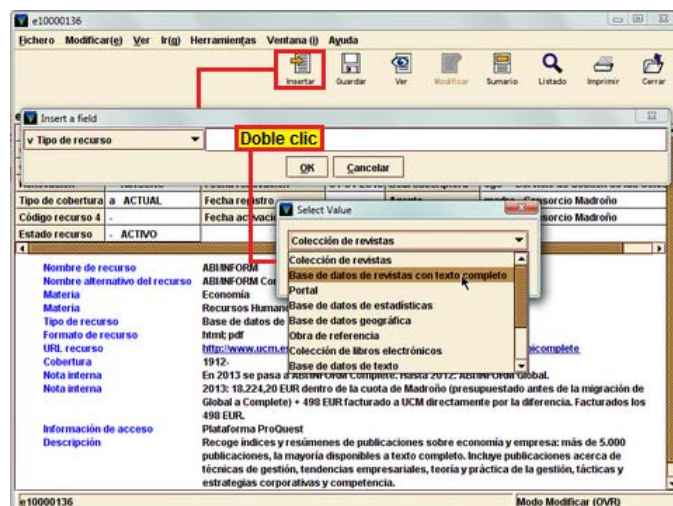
e10000136

Fichero Modificar(e) Ver Ir(g) Herramientas Ventana (i) Ayuda

Insertar Guardar Ver Modificar Sumario Listado Imprimir Cerrar

Insert a field

v Tipo de recurso

Doble clic

OK Cancelar

Tipo de cobertura a ACTUAL Fecha registro

Código recurso 4 - Fecha activación

Estado recurso - ACTIVO

Consorcio Madroño

Consorcio Madroño

Select Value

Colección de revistas

Colección de revistas
Base de datos de revistas con texto completo
Portal
Base de datos de estadísticas
Base de datos geográfica
Obra de referencia
Colección de libros electrónicos
Base de datos de texto

| | |
|---|---|
| Nombre de recurso | ABI/INFORM |
| Nombre alternativo del recurso | ABI/INFORM Co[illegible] |
| Materia | Economía |
| Materia | Recursos Human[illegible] |
| Tipo de recurso | Base de datos de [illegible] |
| Formato de recurso | html; pdf |
| URL recurso | http://www.ucm.e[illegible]complete |
| Cobertura | 1912- |
| Nota interna | En 2013 se pasa a ABI/INFORM Complete. Hasta 2012: ABI/INFORM Global. |
| Nota interna | 2013: 18.224,20 EUR dentro de la cuota de Madroño (presupuestado antes de la migración de Global a Complete) + 498 EUR facturado a UCM directamente por la diferencia. Facturados los 498 EUR. |
| Información de acceso | Plataforma ProQuest |
| Descripción | Recoge índices y resúmenes de publicaciones sobre economía y empresa: más de 5.000 publicaciones, la mayoría disponibles a texto completo. Incluye publicaciones acerca de técnicas de gestión, tendencias empresariales, teoría y práctica de la gestión, tácticas y estrategias corporativas y competencia. |

e10000136 Modo Modificar (OVR)